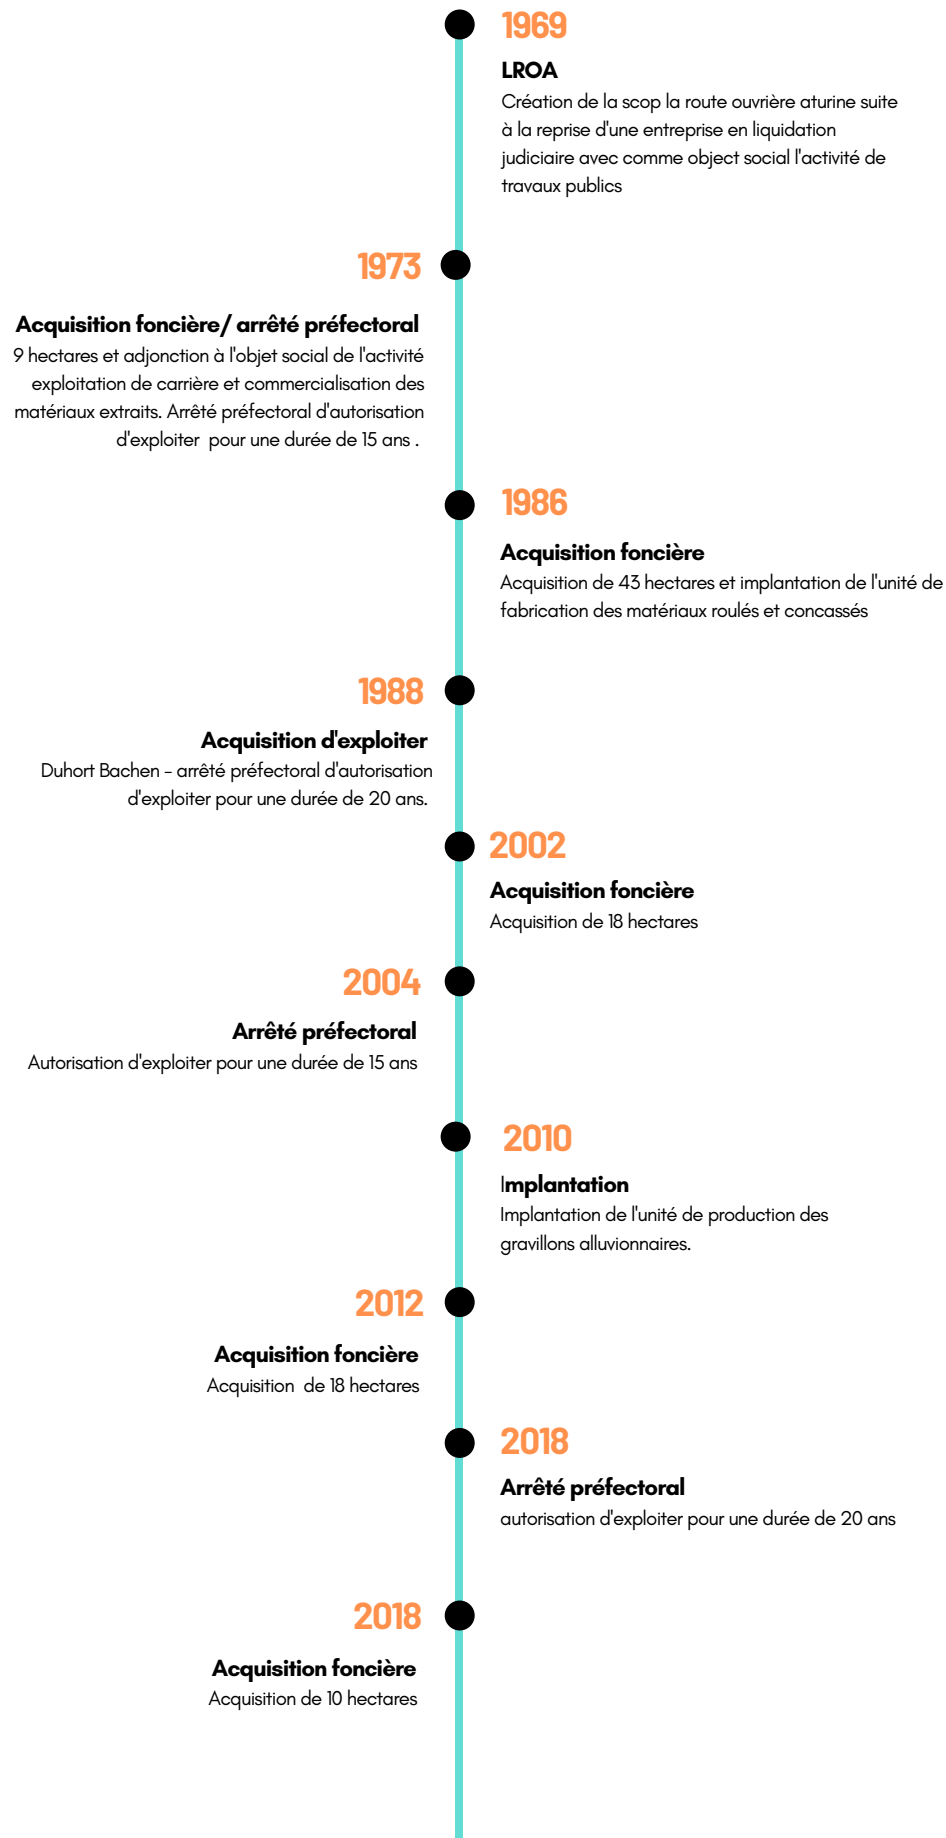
1969

LROA

Création de la scop la route ouvrière aturine suite à la reprise d'une entreprise en liquidation judiciaire avec comme object social l'activité de travaux publics

1973

Acquisition foncière/ arrêté préfectoral

9 hectares et adjonction à l'objet social de l'activité exploitation de carrière et commercialisation des matériaux extraits. Arrêté préfectoral d'autorisation d'exploiter pour une durée de 15 ans .

1986

Acquisition foncière

Acquisition de 43 hectares et implantation de l'unité de fabrication des matériaux roulés et concassés

1988

Acquisition d'exploiter

Duhort Bachen - arrêté préfectoral d'autorisation d'exploiter pour une durée de 20 ans.

2002

Acquisition foncière

Acquisition de 18 hectares

2004

Arrêté préfectoral

Autorisation d'exploiter pour une durée de 15 ans

2010

Implantation

Implantation de l'unité de production des gravillons alluvionnaires.

2012

Acquisition foncière

Acquisition de 18 hectares

2018

Arrêté préfectoral

autorisation d'exploiter pour une durée de 20 ans

2018

Acquisition foncière

Acquisition de 10 hectares